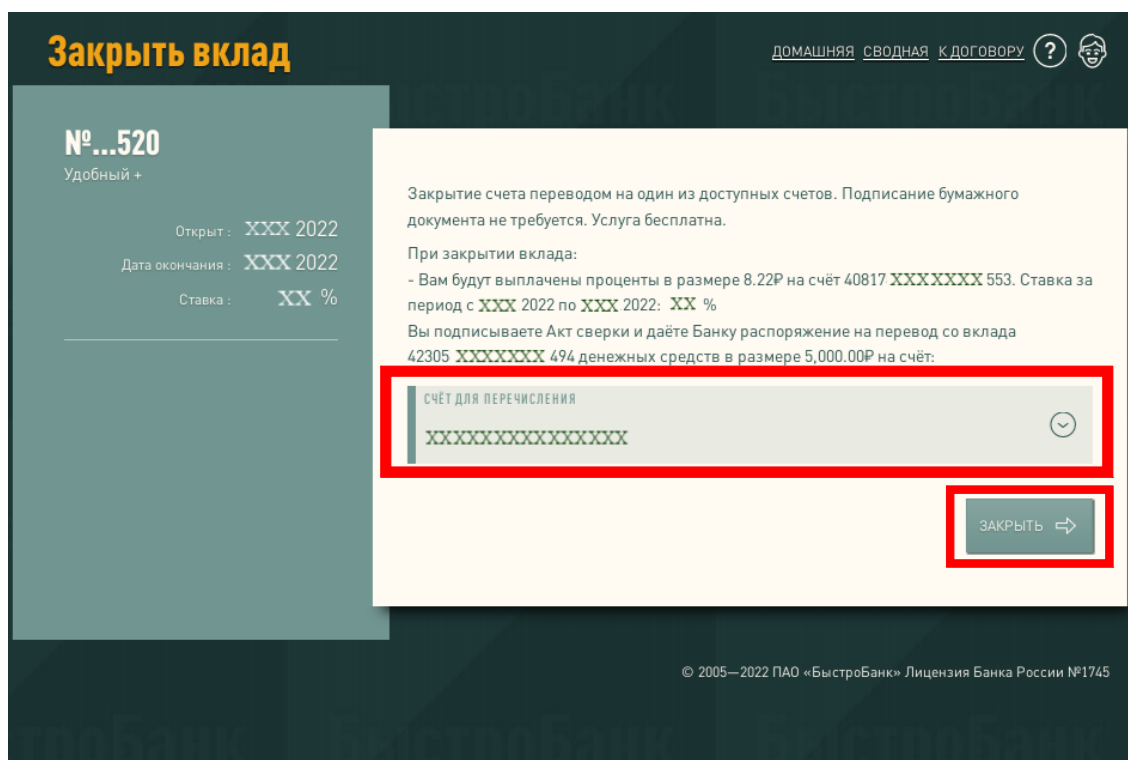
Закрыть вклад

ДОМАШНЯЯ СВОДНАЯ К ДОГОВОРУ ?

№...520
Удобный +

Открыт : XXX 2022
Дата окончания : XXX 2022
Ставка : XX %

Закрытие счета переводом на один из доступных счетов. Подписание бумажного документа не требуется. Услуга бесплатна.

При закрытии вклада:
- Вам будут выплачены проценты в размере 8.22₽ на счёт 40817 XXXXXXX 553. Ставка за период с XXX 2022 по XXX 2022: XX %
Вы подписываете Акт сверки и даёте Банку распоряжение на перевод со вклада 42305 XXXXXXX 494 денежных средств в размере 5,000.00₽ на счёт:

СЧЁТ ДЛЯ ПЕРЕЧИСЛЕНИЯ
XXXXXXXXXXXXXXX

ЗАКРЫТЬ

© 2005—2022 ПАО «БыстроБанк» Лицензия Банка России №1745

БыстроБанк БыстроБанк БыстроБанк